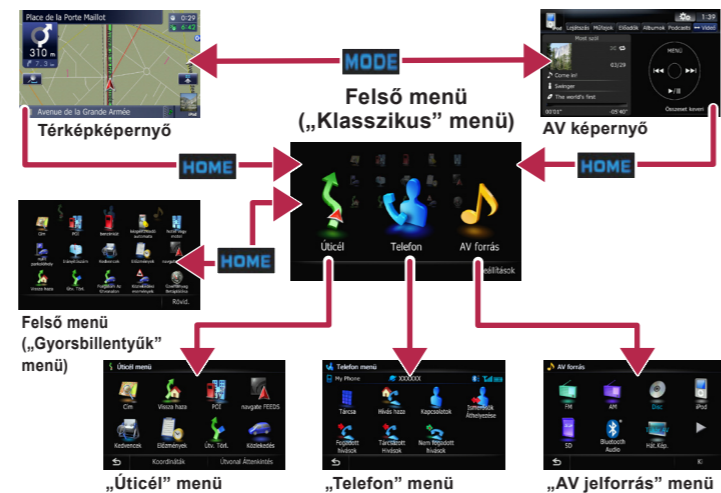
Place de la Porte Maillot
0:29
8:42
310 m
Avenue de la Grande Armée

MODE

Felső menü („Klasszikus" menü)

Térképképernyő

AV képernyő

HOME

HOME

Úticél
Telefon
AV forrás
Beállítások

HOME

Rövid.

Felső menü („Gyorsbillentyűk" menü)

Úticél menü
Cím
Vissza haza
POI
navigate FEEDS
Kedvencek
Előzmények
Úv. Tütt.
Közlekedés
Koordináták
Útvonal Áttekintés

Telefon menü
My Phone
Tárcsa
Hívás haza
Kapcsolatok
Telefonkönyv Áthelyezése
Fogadott hívások
Tárcsázott hívások
Nem fogadott hívások

AV forrás
FM
AM
Disc
iPod
SD
Bluetooth Audio
Hát. Kép.

„Úticél" menü

„Telefon" menü

„AV jelforrás" menü